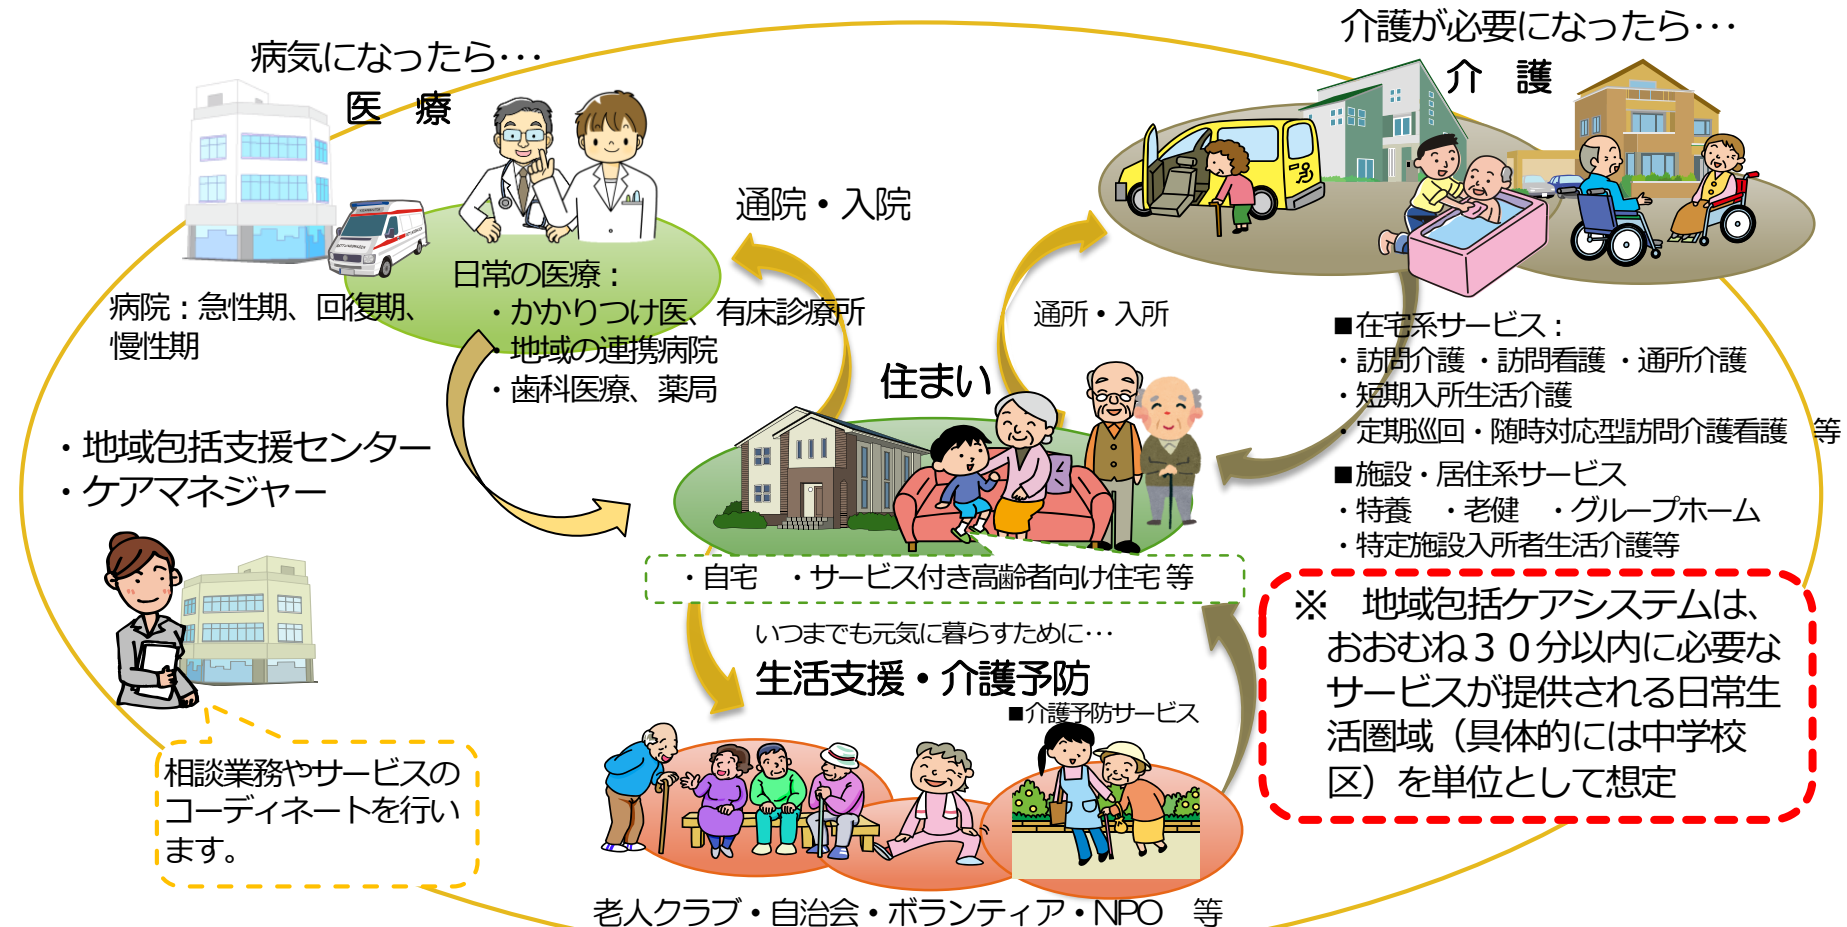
病気になったら･･･

医　療

日常の医療：
・かかりつけ医、有床診療所
・地域の連携病院
・歯科医療、薬局

病院：急性期、回復期、慢性期

通院・入院

介護が必要になったら･･･

介　護

通所・入所

■在宅系サービス：
・訪問介護 ・訪問看護 ・通所介護
・短期入所生活介護
・定期巡回・随時対応型訪問介護看護　等

■施設・居住系サービス
・特養　・老健　・グループホーム
・特定施設入所者生活介護等

住まい

・自宅　・サービス付き高齢者向け住宅 等

・地域包括支援センター
・ケアマネジャー

相談業務やサービスのコーディネートを行います。

いつまでも元気に暮らすために･･･

生活支援・介護予防

■介護予防サービス

老人クラブ・自治会・ボランティア・NPO　等

※　地域包括ケアシステムは、おおむね３０分以内に必要なサービスが提供される日常生活圏域（具体的には中学校区）を単位として想定